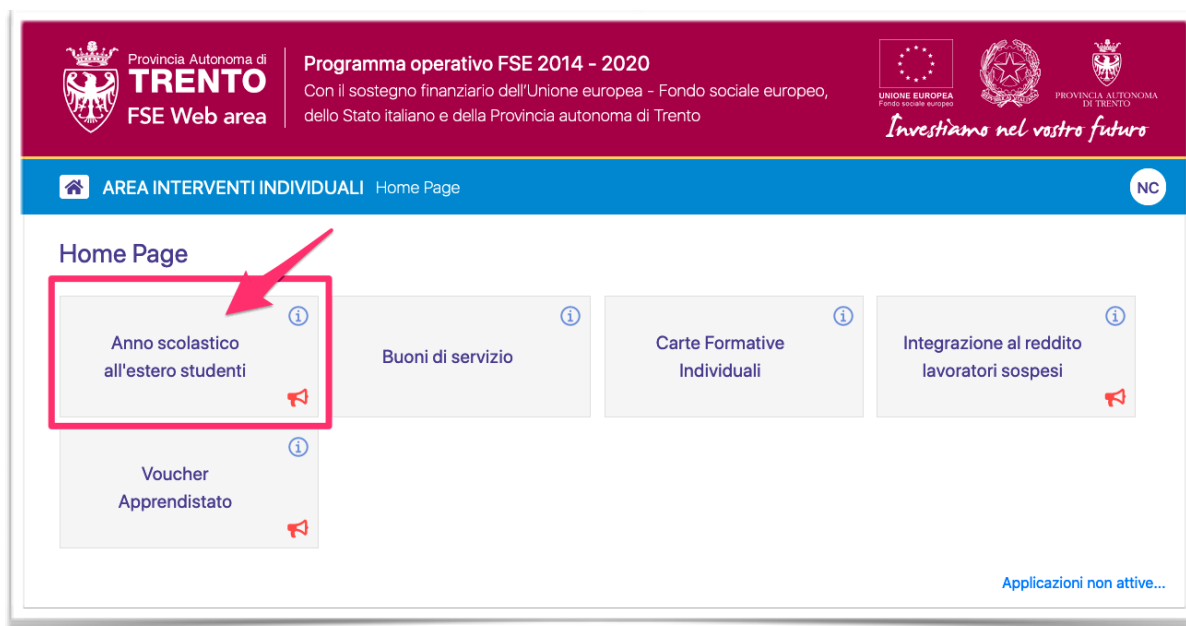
Provincia Autonoma di
TRENTO
FSE Web area

Programma operativo FSE 2014 - 2020
Con il sostegno finanziario dell'Unione europea - Fondo sociale europeo, dello Stato italiano e della Provincia autonoma di Trento

UNIONE EUROPEA
Fondo sociale europeo

PROVINCIA AUTONOMA DI TRENTO

Investiamo nel vostro futuro

AREA INTERVENTI INDIVIDUALI Home Page

NC

Home Page

Anno scolastico all'estero studenti

Buoni di servizio

Carte Formative Individuali

Integrazione al reddito lavoratori sospesi

Voucher Apprendistato

Applicazioni non attive...